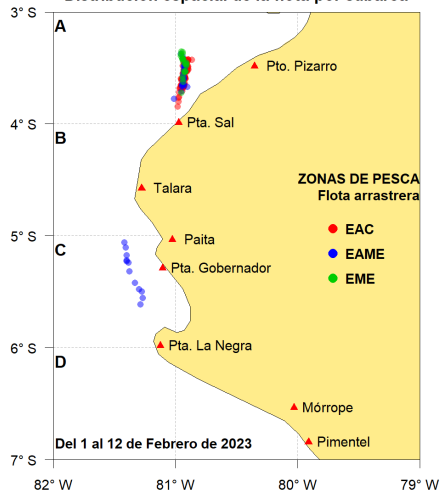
Distribución espacial de la flota por caladeros

3° S
4° S
5° S
6° S
7° S

A
B
C
D

Pto. Pizarro
Pta. Sal
Talara
Paita
Pta. Gobernador
Pta. La Negra
Mórrope
Pimentel

ZONAS DE PESCA
Flota arrastrera
EAC
EAME
EME

Del 1 al 12 de Febrero de 2023

82° W
81° W
80° W
79° W